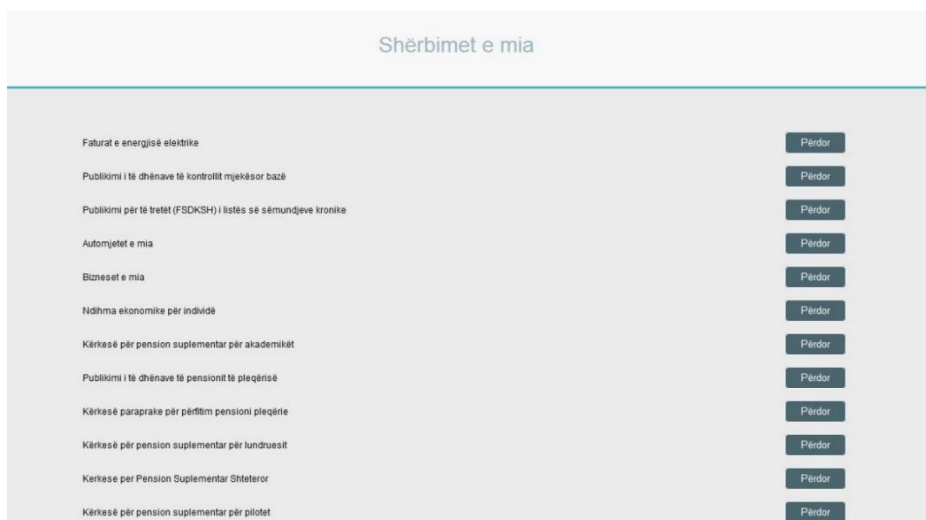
Shërbimet e mia

Faturat e energjisë elektrike
Përdor

Publikimi i të dhënave të kontrollit mjekësor bazë
Përdor

Publikimi për të tretët (FSDKSH) i listës së sëmundjeve kronike
Përdor

Automjetet e mia
Përdor

Bizneset e mia
Përdor

Ndihma ekonomike për individë
Përdor

Kërkesë për pension suplementar për akademikët
Përdor

Publikimi i të dhënave të pensionit të pleqërisë
Përdor

Kërkesë paraprake për përfitim pensioni pleqërie
Përdor

Kërkesë për pension suplementar për lundruesit
Përdor

Kerkese per Pension Suplementar Shteteror
Përdor

Kërkesë për pension suplementar për pilotet
Përdor